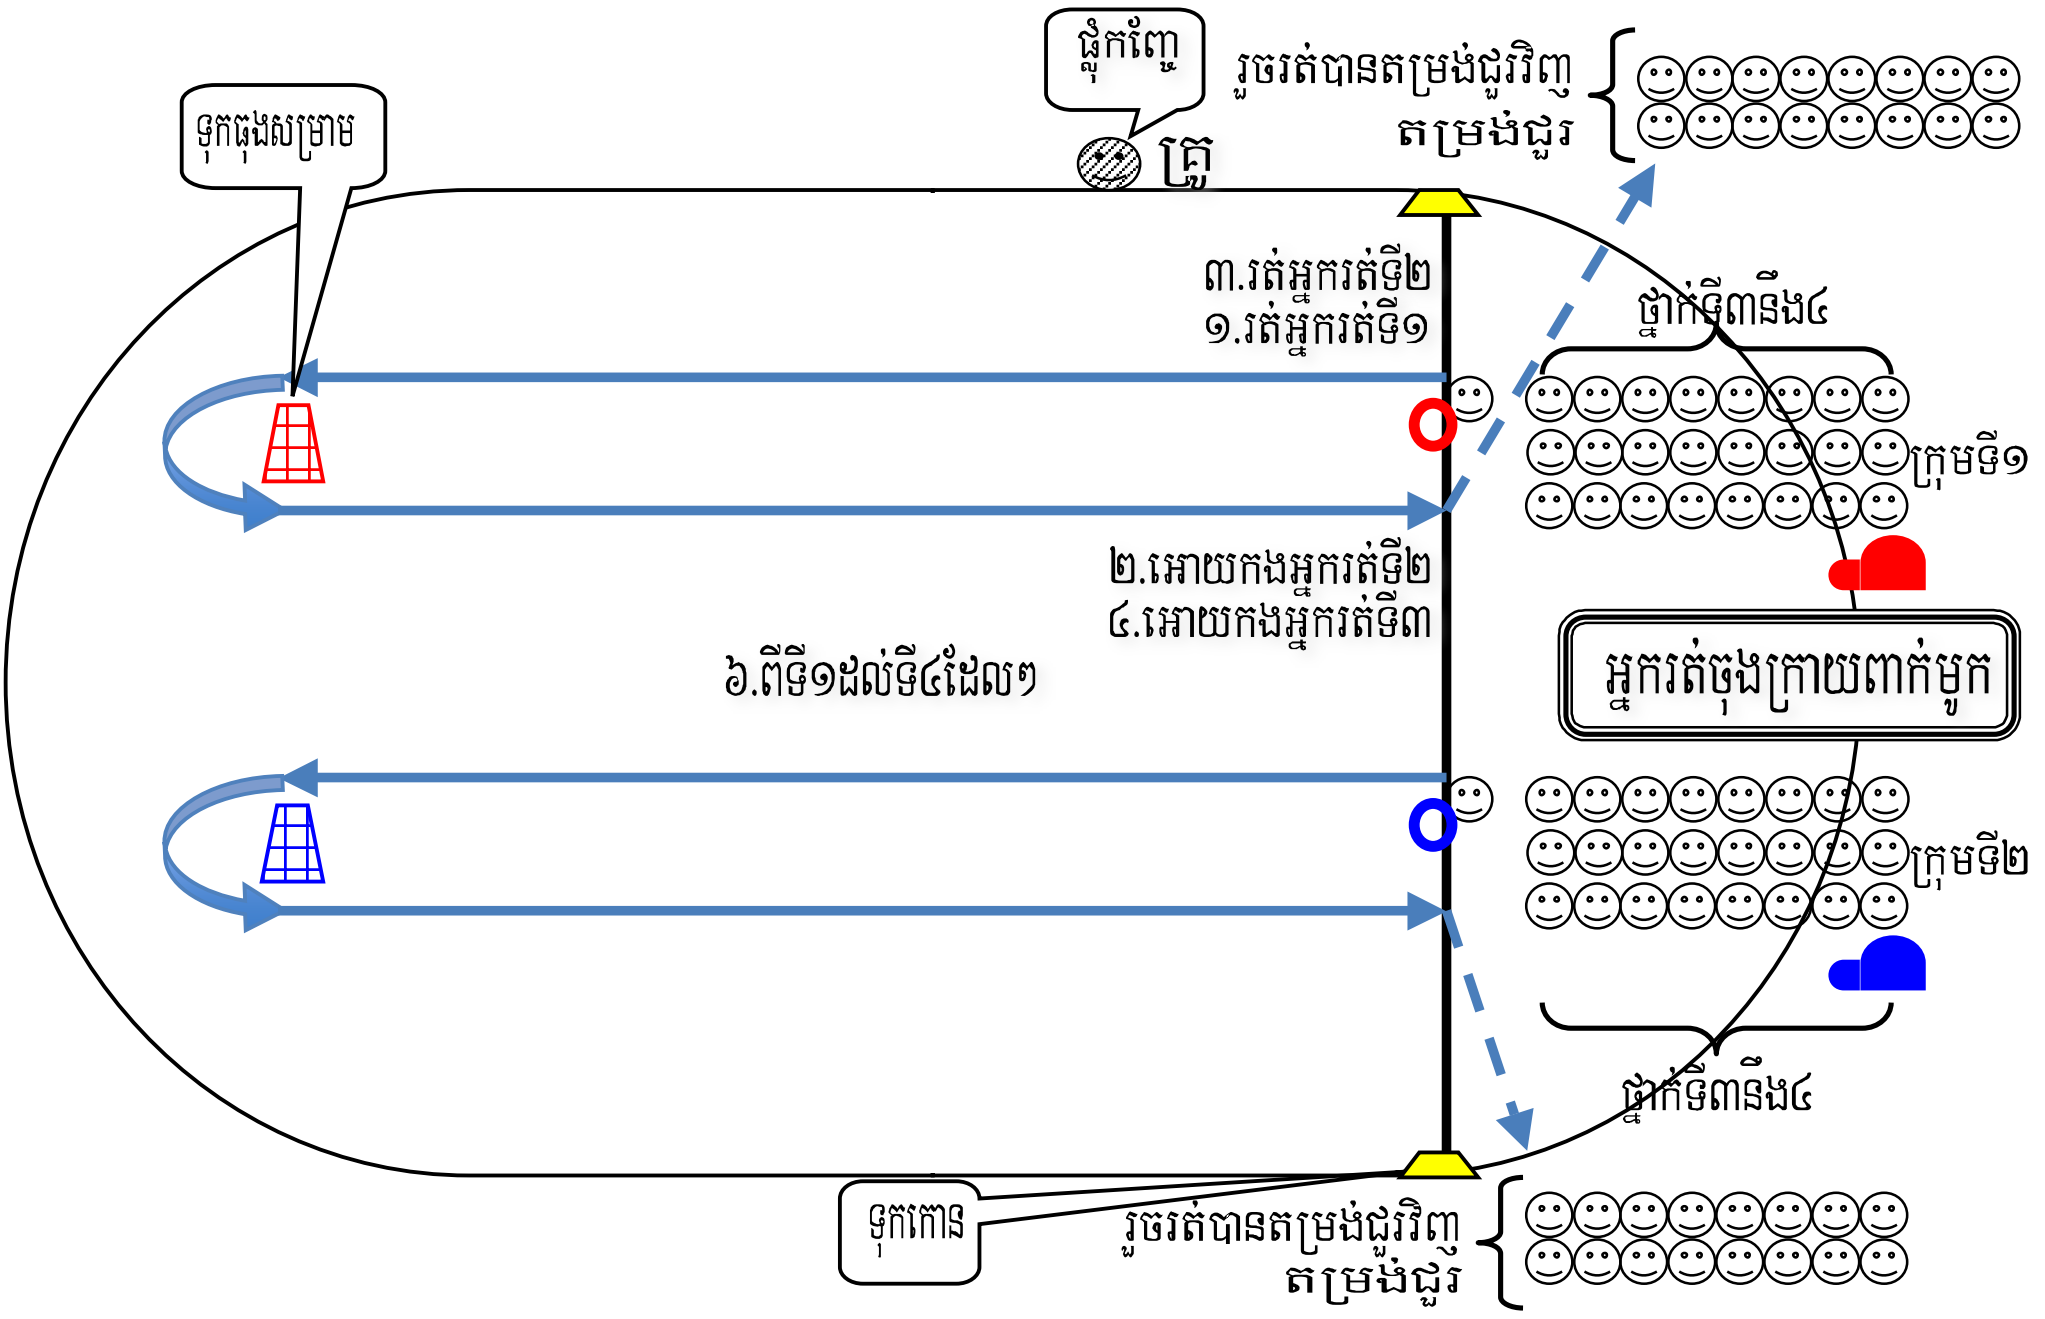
ទុកធុងសម្រាម

ផ្លុំកញ្ចែ

គ្រូ

រួចរត់បានតម្រង់ជួរវិញ
តម្រង់ជួរ

៣.រត់អ្នករត់ទី២
១.រត់អ្នករត់ទី១

ថ្នាក់ទី៣នឹង៤

ក្រុមទី១

២.អោយកងអ្នករត់ទី២
៤.អោយកងអ្នករត់ទី៣

៦.ពីទី១ដល់ទី៤ដែល។

អ្នករត់ចុងក្រោយពាក់មួក

ក្រុមទី២

ថ្នាក់ទី៣នឹង៤

ទុកកោន

រួចរត់បានតម្រង់ជួរវិញ
តម្រង់ជួរ